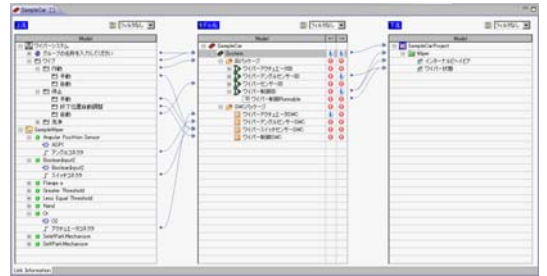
SampleCar

上流

フィルタなし

Model

ワイパーシステム
グループの名前を入力してください
ワイプ
作動
手動
自動
停止
手動
ホーム位置自動復帰
自動
洗浄
SampleWiper
Angular Position Sensor
AGP1
アングルスイッチ
BooleanInputC
BooleanInputC
スイッチスイッチ
Flange a
Greater Threshold
Less Equal Threshold
Nand
Or
OI
アクチュエータスイッチ
DeltaPath Mechanism
DeltPath Mechanism

モデル

フィルタなし

Model

SampleCar
System
部品パッケージ
ワイパーアクチュエーター
ワイパーアングルセンサー
ワイパーセンサー
ワイパー制御
ワイパー制御Runnable
SWCパッケージ
ワイパーアクチュエーターSWC
ワイパーアングルセンサーSWC
ワイパースイッチセンサーSWC
ワイパー制御SWC

下流

フィルタなし

Model

SampleCarProject
Wiper
インターナルビーイビア
ワイパー状態

Link Information